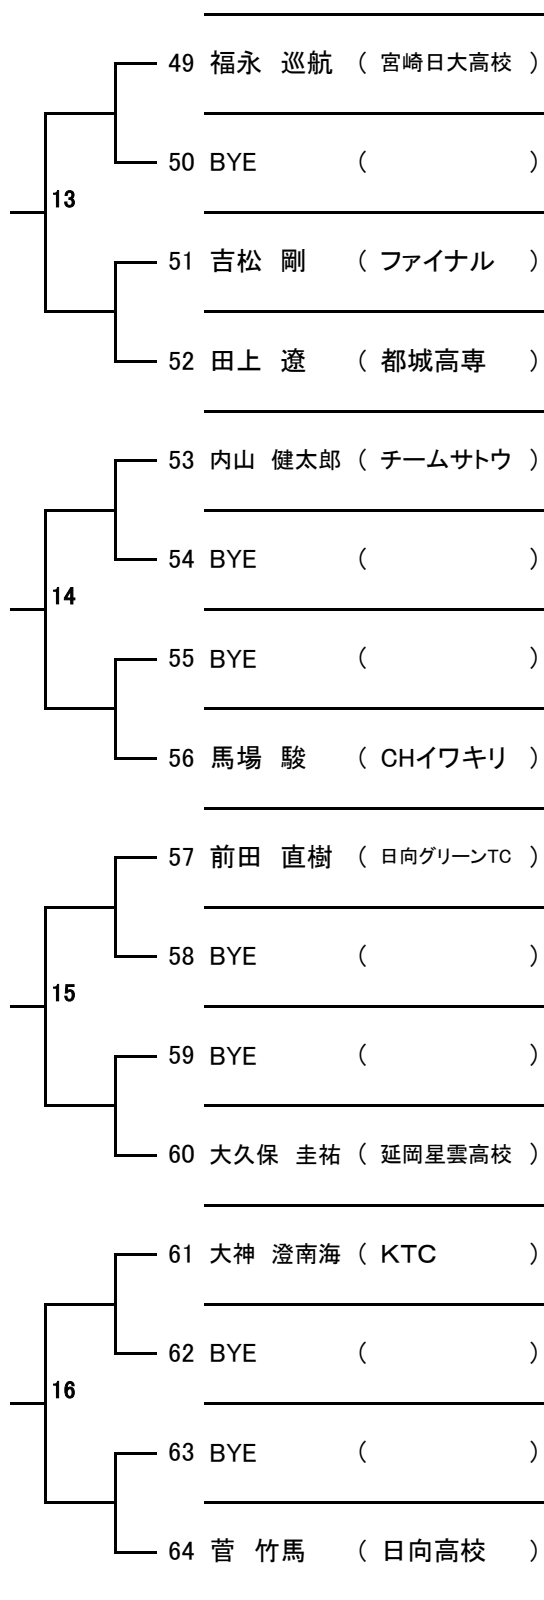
49 福永 巡航 ( 宮崎日大高校 )

50 BYE ( )

13

51 吉松 剛 ( ファイナル )

52 田上 遼 ( 都城高専 )

53 内山 健太郎 ( チームサトウ )

54 BYE ( )

14

55 BYE ( )

56 馬場 駿 ( CHイワキリ )

57 前田 直樹 ( 日向グリーンTC )

58 BYE ( )

15

59 BYE ( )

60 大久保 圭祐 ( 延岡星雲高校 )

61 大神 澄南海 ( KTC )

62 BYE ( )

16

63 BYE ( )

64 菅 竹馬 ( 日向高校 )